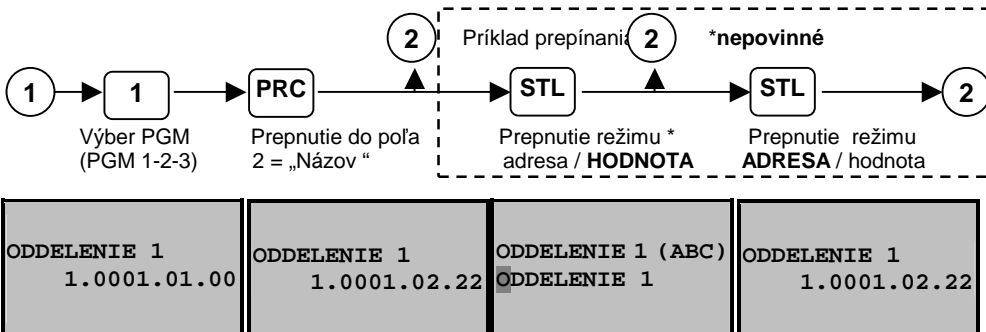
Príklad prepínania

2

*nepovinné

1

1

PRC

2

STL

2

STL

2

Výber PGM (PGM 1-2-3)

Prepnutie do poľa 2 = „Názov “

Prepnutie režimu * adresa / **HODNOTA**

Prepnutie režimu **ADRESA** / hodnota

| ODDELENIE 1<br>1.0001.01.00 | ODDELENIE 1<br>1.0001.02.22 | ODDELENIE 1 (ABC)<br>ODDELENIE 1 | ODDELENIE 1<br>1.0001.02.22 |
|---|---|---|---|